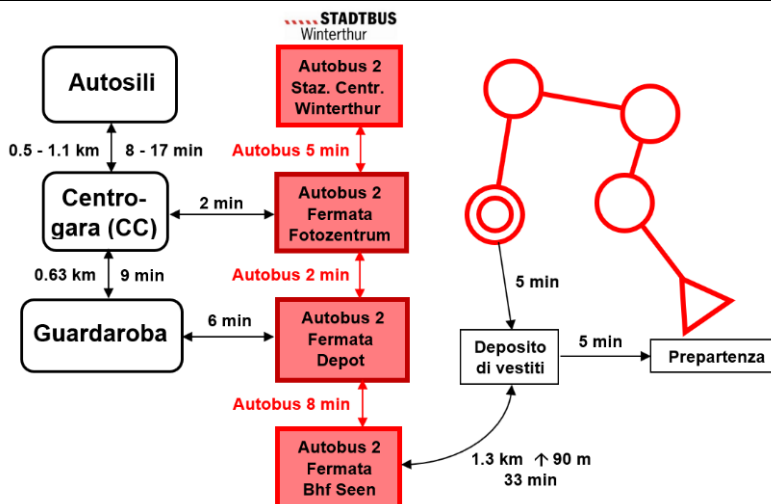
STADTBUS
Winterthur

Autosili

0.5 - 1.1 km

8 - 17 min

Centro-gara (CC)

0.63 km

9 min

Guardaroba

2 min

6 min

Autobus 2
Staz. Centr.
Winterthur

Autobus 5 min

Autobus 2
Fermata
Fotozentrum

Autobus 2 min

Autobus 2
Fermata
Depot

Autobus 8 min

Autobus 2
Fermata
Bhf Seen

5 min

Deposito di vestiti

5 min

Prepartenza

1.3 km ↑90 m
33 min